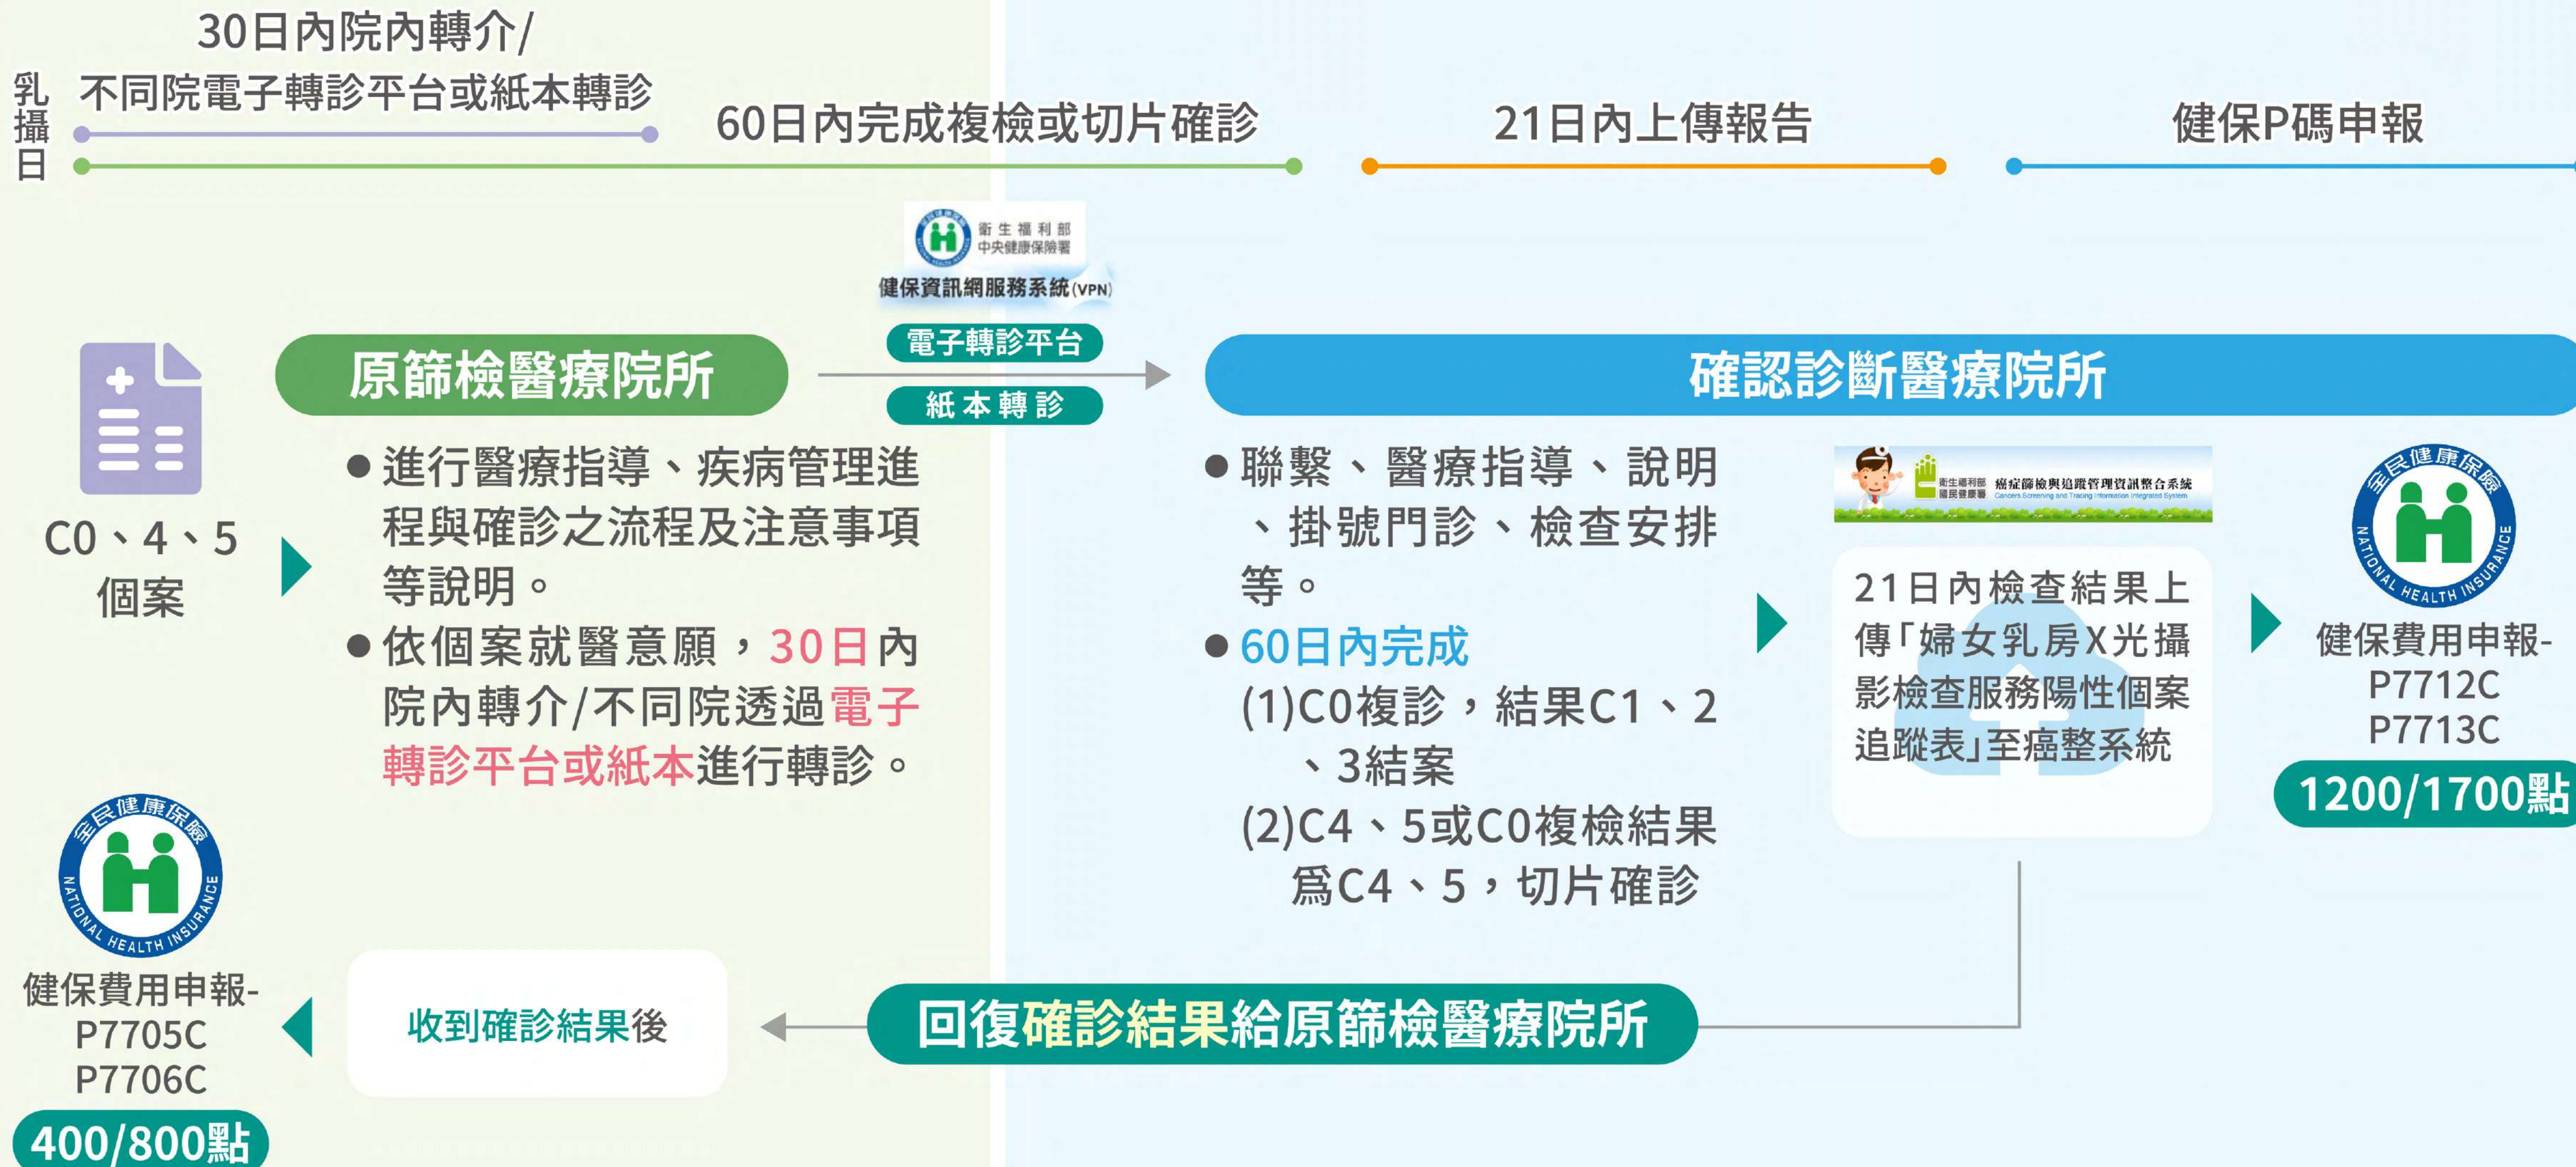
乳攝日

30日內院內轉介/
不同院電子轉診平台或紙本轉診

60日內完成複檢或切片確診

21日內上傳報告

健保P碼申報

衛生福利部
中央健康保險署
健保資訊網服務系統(VPN)

電子轉診平台
紙本轉診

C0、4、5
個案

原篩檢醫療院所

● 進行醫療指導、疾病管理進程與確診之流程及注意事項等說明。
● 依個案就醫意願，30日內院內轉介/不同院透過電子轉診平台或紙本進行轉診。

確認診斷醫療院所

● 聯繫、醫療指導、說明、掛號門診、檢查安排等。
● 60日內完成
(1)C0複診，結果C1、2、3結案
(2)C4、5或C0複檢結果爲C4、5，切片確診

衛生福利部
國民健康署
癌症篩檢與追蹤管理資訊整合系統
Cancers Screening and Tracing Information Integrated System

21日內檢查結果上傳「婦女乳房X光攝影檢查服務陽性個案追蹤表」至癌整系統

全民健康保險
NATIONAL HEALTH INSURANCE

健保費用申報-
P7712C
P7713C
1200/1700點

全民健康保險
NATIONAL HEALTH INSURANCE

健保費用申報-
P7705C
P7706C
400/800點

收到確診結果後

回復確診結果給原篩檢醫療院所